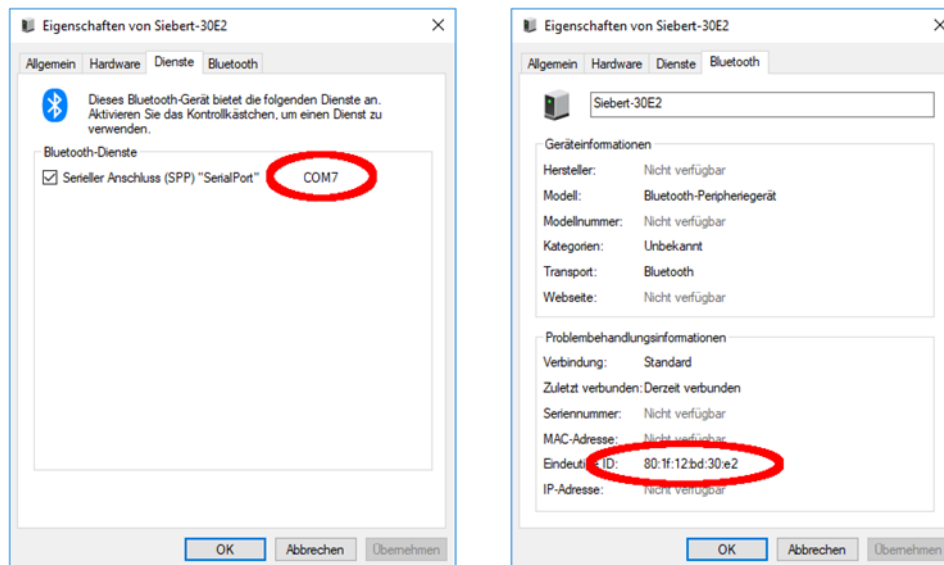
Eigenschaften von Siebert-30E2

×

Allgemein Hardware Dienste Bluetooth

Dieses Bluetooth-Gerät bietet die folgenden Dienste an. Aktivieren Sie das Kontrollkästchen, um einen Dienst zu verwenden.

Bluetooth-Dienste

☑ Serieller Anschluss (SPP) "SerialPort" COM7

OK Abbrechen Übernehmen

Eigenschaften von Siebert-30E2

×

Allgemein Hardware Dienste Bluetooth

Siebert-30E2

Geräteinformationen

Hersteller: Nicht verfügbar

Modell: Bluetooth-Peripheriegerät

Modellnummer: Nicht verfügbar

Kategorien: Unbekannt

Transport: Bluetooth

Webseite: Nicht verfügbar

Problembehandlungsinformationen

Verbindung: Standard

Zuletzt verbunden: Derzeit verbunden

Seriennummer: Nicht verfügbar

MAC-Adresse: Nicht verfügbar

Eindeuti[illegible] ID: 80:1f:12:bd:30:e2

IP-Adresse: Nicht verfügbar

OK Abbrechen Übernehmen